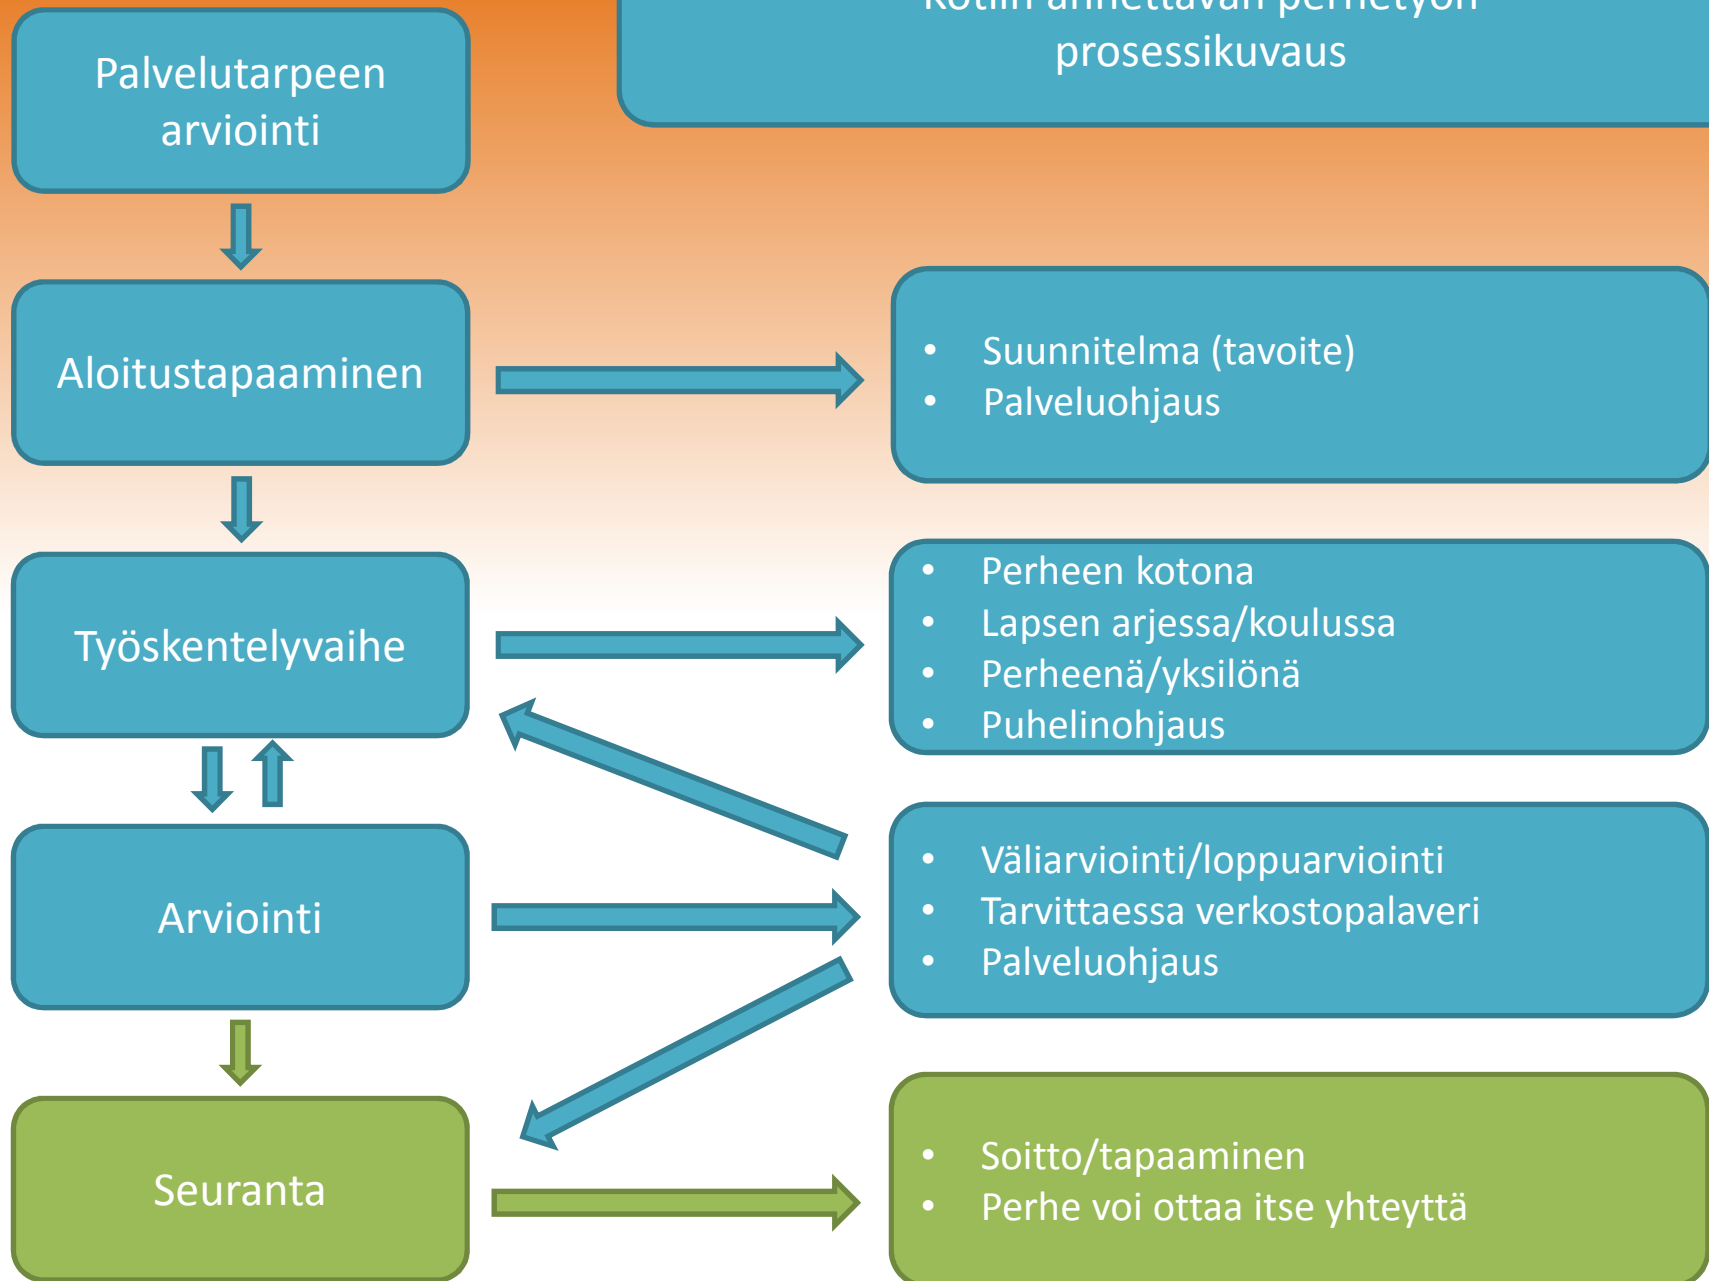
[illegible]
prosessikuvaus

Palvelutarpeen arviointi

Aloitustapaaminen

- Suunnitelma (tavoite)
- Palveluohjaus

Työskentelyvaihe

- Perheen kotona
- Lapsen arjessa/koulussa
- Perheenä/yksilönä
- Puhelinohjaus

Arviointi

- Väliarviointi/loppuarviointi
- Tarvittaessa verkostopalaveri
- Palveluohjaus

Seuranta

- Soitto/tapaaminen
- Perhe voi ottaa itse yhteyttä